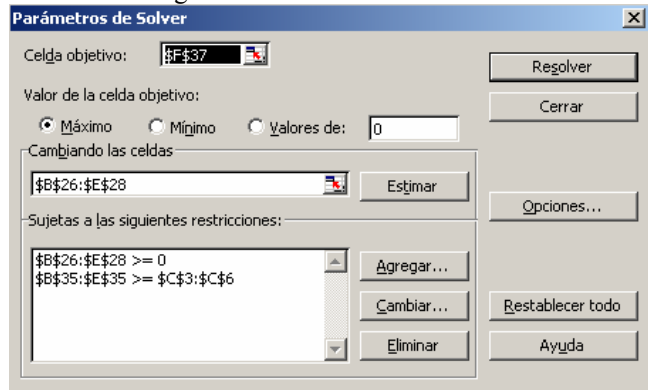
Parámetros de Solver

Celda objetivo: $F$37

Resolver

Valor de la celda objetivo:

Cerrar

Máximo Mínimo Valores de: 0

Cambiando las celdas

$B$26:$E$28

Estimar

Opciones...

Sujetas a las siguientes restricciones:

$B$26:$E$28 >= 0
$B$35:$E$35 >= $C$3:$C$6

Agregar...

Cambiar...

Restablecer todo

Eliminar

Ayuda